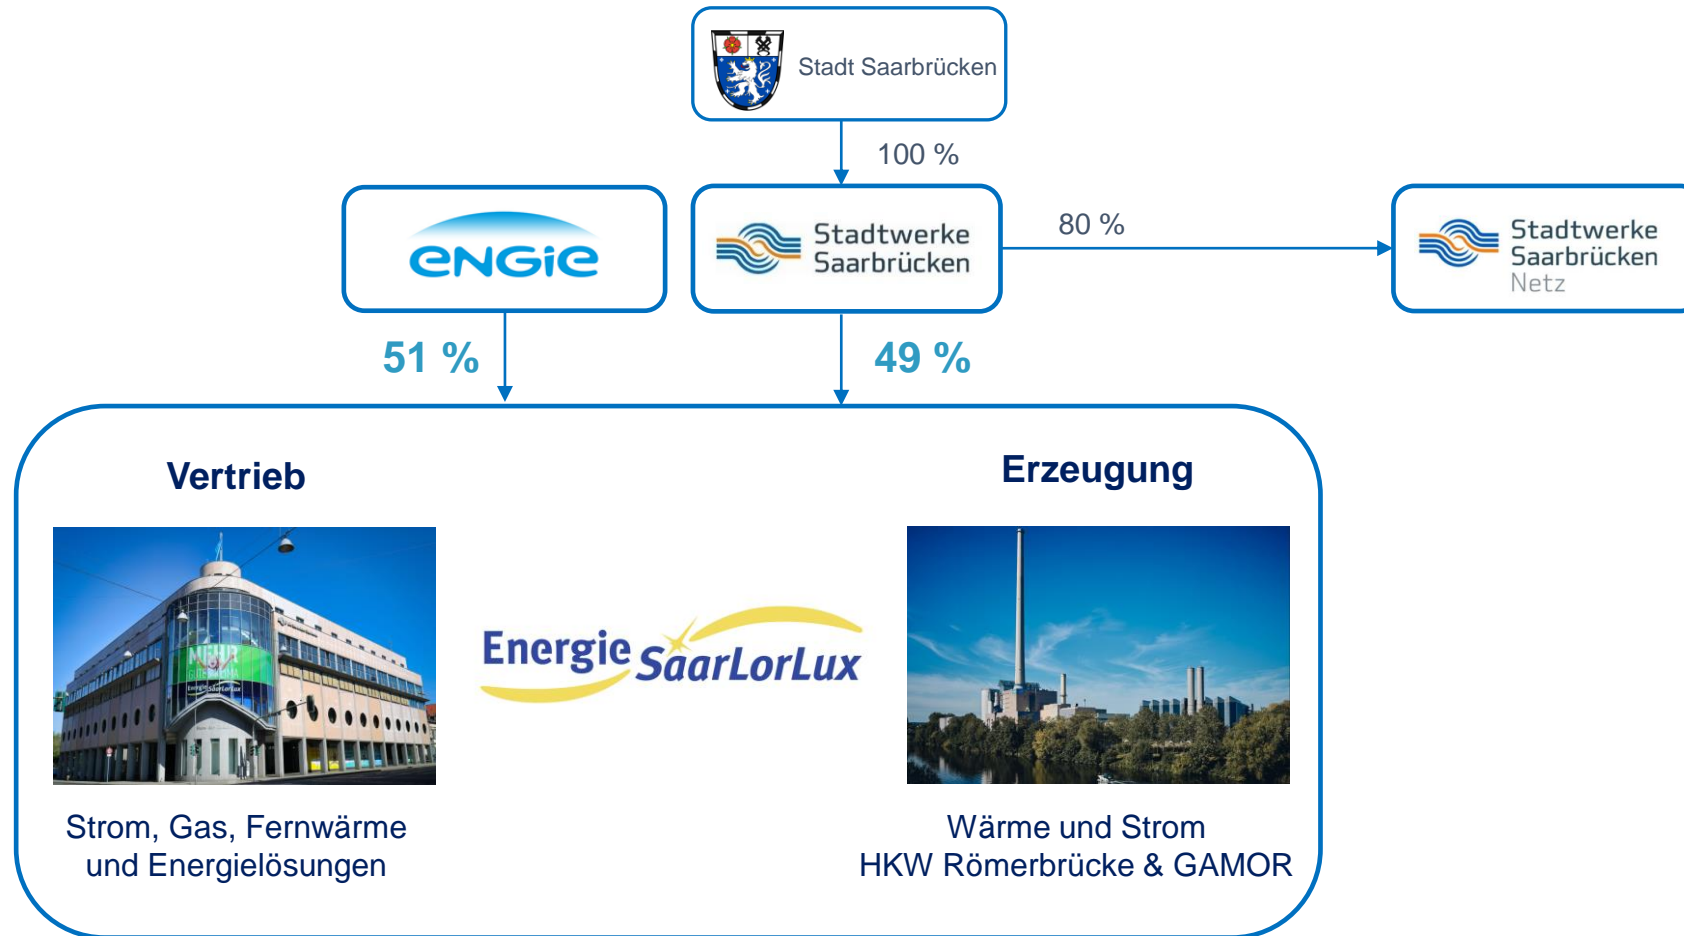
Stadt Saarbrücken

100 %

ENGIE

Stadtwerke Saarbrücken

80 %

Stadtwerke Saarbrücken Netz

51 %

49 %

Vertrieb

Erzeugung

Energie SaarLorLux

Strom, Gas, Fernwärme und Energielösungen

Wärme und Strom
HKW Römerbrücke & GAMOR